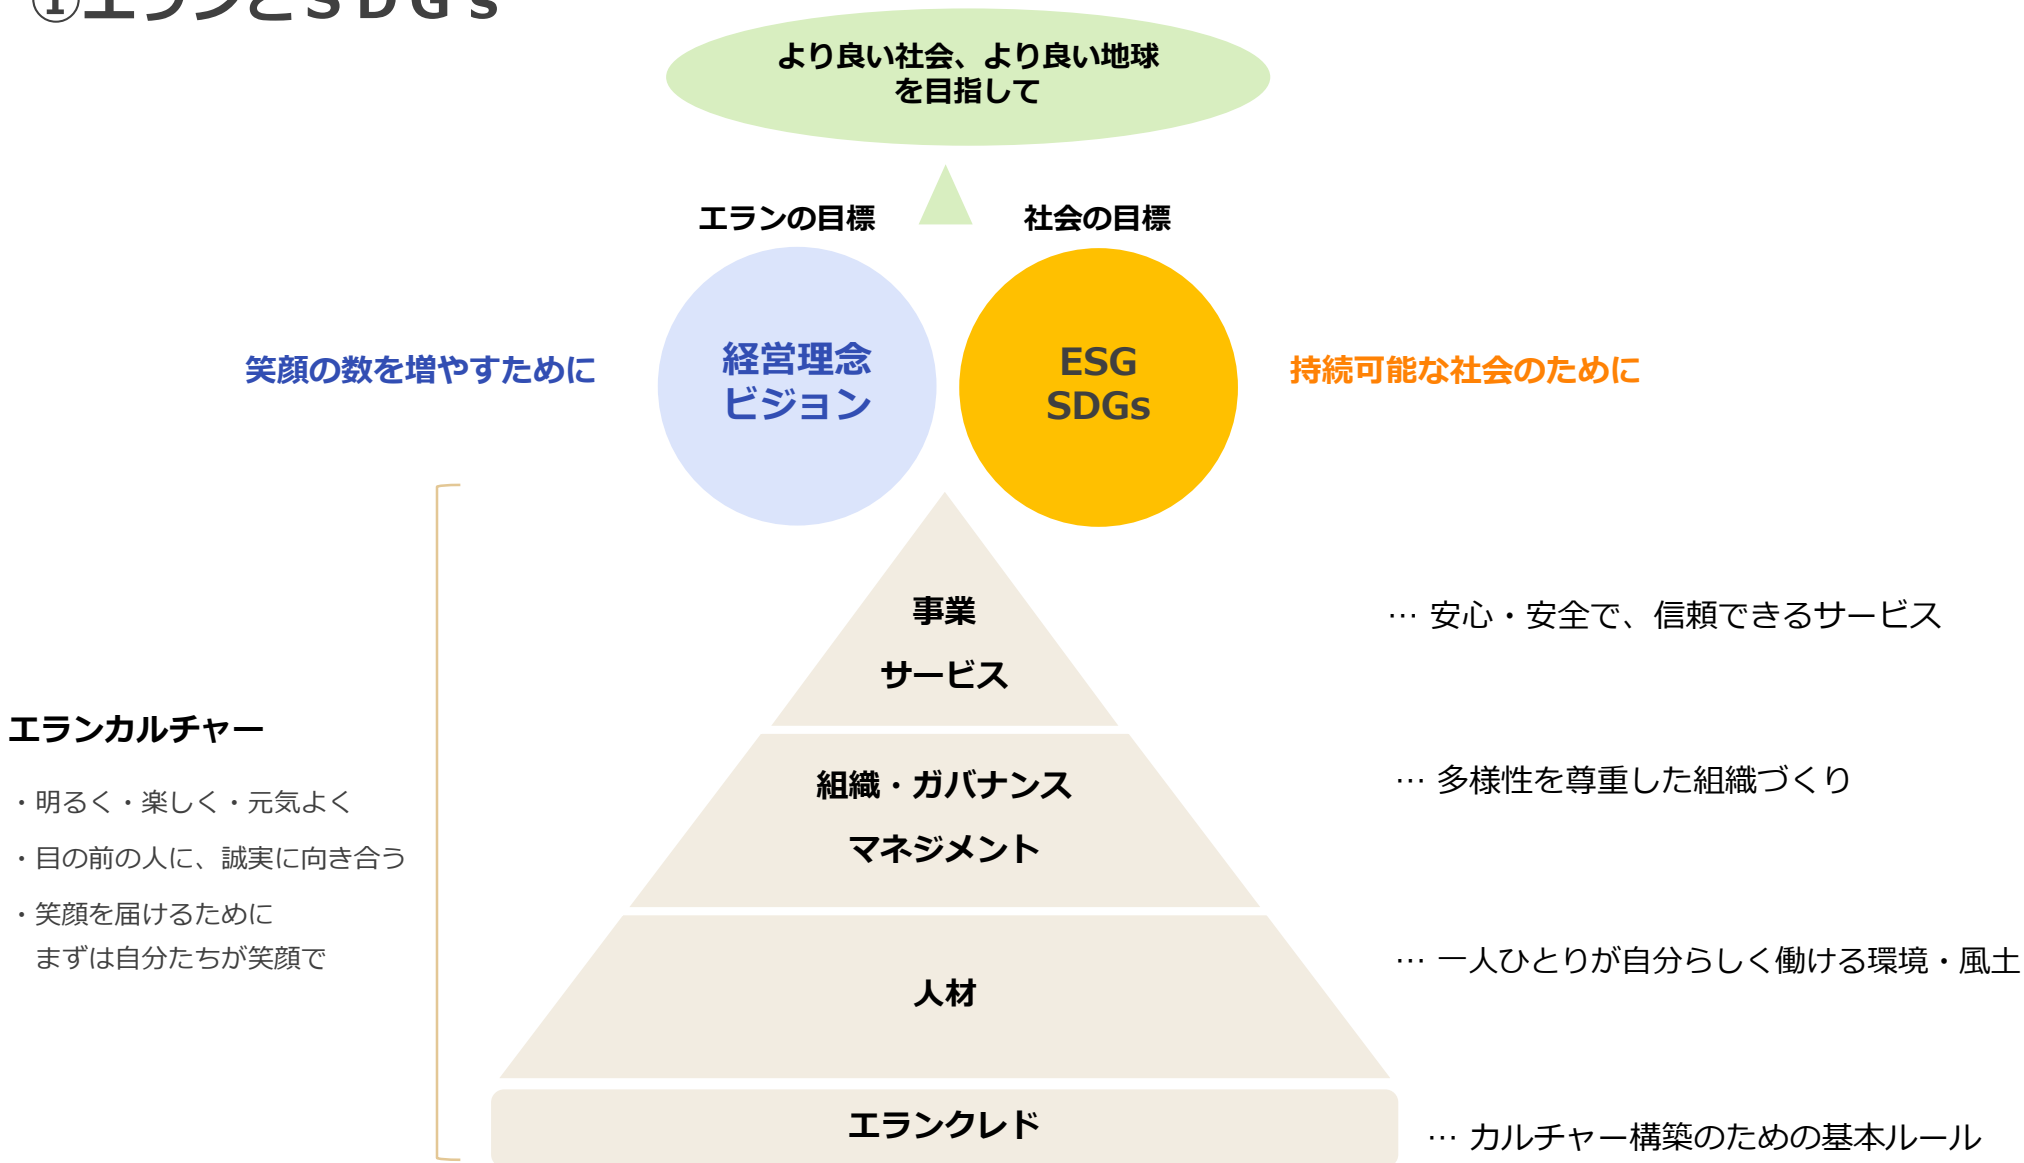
①エランとSDGs

より良い社会、より良い地球を目指して

エランの目標

社会の目標

笑顔の数を増やすために

経営理念
ビジョン

ESG
SDGs

持続可能な社会のために

事業
サービス

… 安心・安全で、信頼できるサービス

エランカルチャー

・明るく・楽しく・元気よく

・目の前の人に、誠実に向き合う

・笑顔を届けるために
まずは自分たちが笑顔で

組織・ガバナンス
マネジメント

… 多様性を尊重した組織づくり

人材

… 一人ひとりが自分らしく働ける環境・風土

エランクレド

… カルチャー構築のための基本ルール